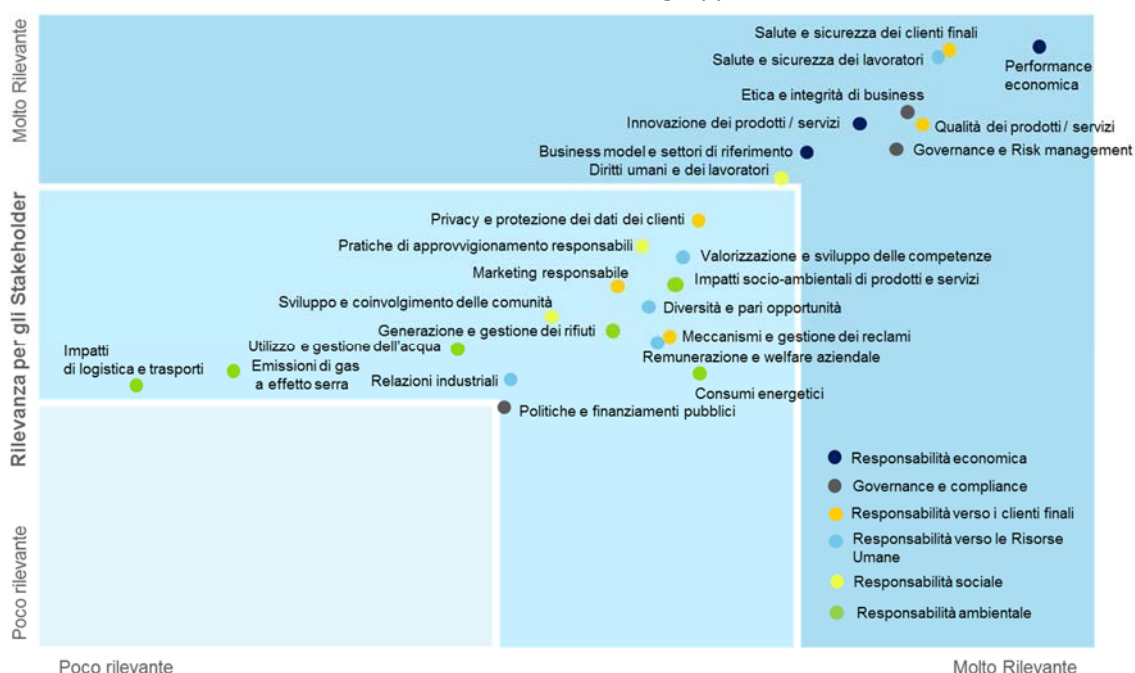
Molto Rilevante

Rilevanza per gli Stakeholder

Poco rilevante

Salute e sicurezza dei clienti finali

Salute e sicurezza dei lavoratori

Performance economica

Etica e integrità di business

Innovazione dei prodotti / servizi

Qualità dei prodotti / servizi

Business model e settori di riferimento

Governance e Risk management

Diritti umani e dei lavoratori

Privacy e protezione dei dati dei clienti

Pratiche di approvvigionamento responsabili

Valorizzazione e sviluppo delle competenze

Marketing responsabile

Impatti socio-ambientali di prodotti e servizi

Sviluppo e coinvolgimento delle comunità

Diversità e pari opportunità

Generazione e gestione dei rifiuti

Meccanismi e gestione dei reclami

Impatti di logistica e trasporti

Utilizzo e gestione dell'acqua

Remunerazione e welfare aziendale

Emissioni di gas a effetto serra

Relazioni industriali

Consumi energetici

Politiche e finanziamenti pubblici

Responsabilità economica

Governance e compliance

Responsabilità verso i clienti finali

Responsabilità verso le Risorse Umane

Responsabilità sociale

Responsabilità ambientale

Poco rilevante

Molto Rilevante